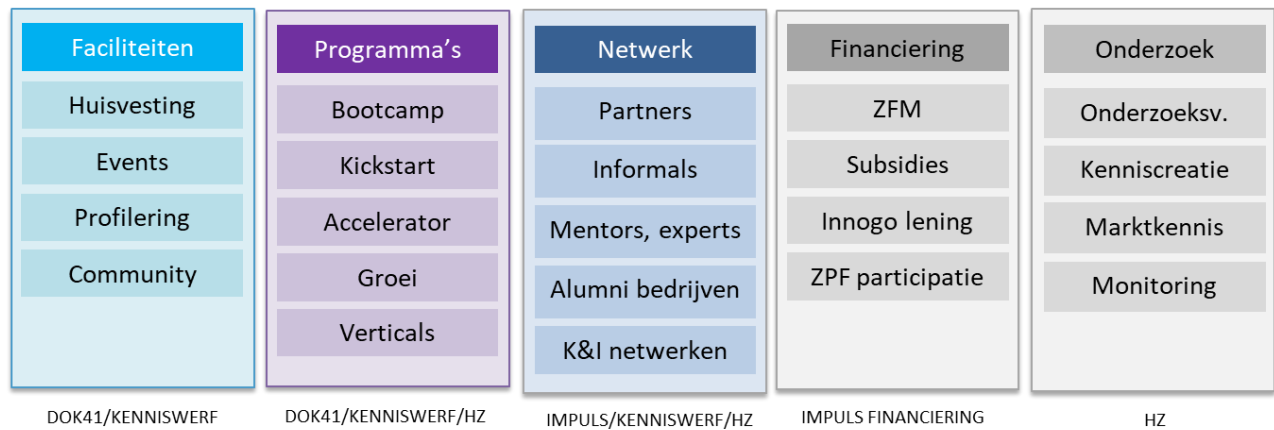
Faciliteiten
Huisvesting
Events
Profilering
Community
DOK41/KENNISWERF

Programma's
Bootcamp
Kickstart
Accelerator
Groei
Verticals
DOK41/KENNISWERF/HZ

Netwerk
Partners
Informals
Mentors, experts
Alumni bedrijven
K&I netwerken
IMPULS/KENNISWERF/HZ

Financiering
ZFM
Subsidies
Innogo lening
ZPF participatie
IMPULS FINANCIERING

Onderzoek
Onderzoeksv.
Kenniscreatie
Marktkennis
Monitoring
HZ